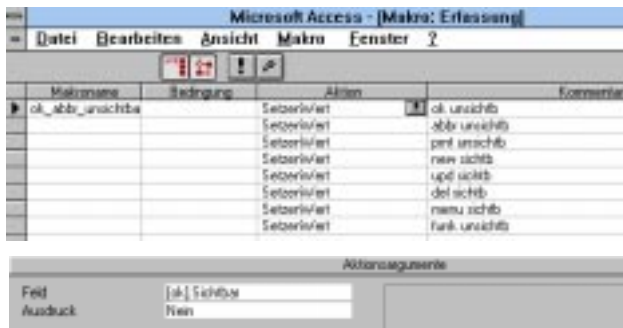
Microsoft Access - [Makro: Erfassung]

Datei Bearbeiten Ansicht Makro Fenster ?

| Makroname | Bedingung | Aktion | Kommentar |
|---|---|---|---|
| ok_abbr_unsichtba | | SetzenWert | ok unsichtb |
| | | SetzenWert | abbr unsichtb |
| | | SetzenWert | print unsichtb |
| | | SetzenWert | new sichtb |
| | | SetzenWert | upd sichtb |
| | | SetzenWert | del sichtb |
| | | SetzenWert | menu sichtb |
| | | SetzenWert | funk unsichtb |

Aktionsargumente

Feld [ok].Sichtbar
Ausdruck Nein